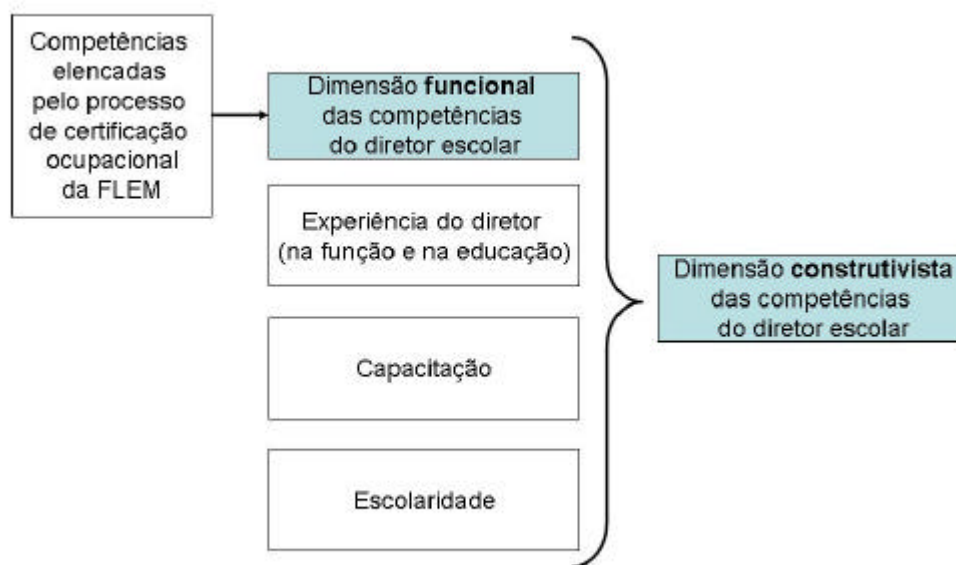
Competências elencadas pelo processo de certificação ocupacional da FLEM

Dimensão **funcional** das competências do diretor escolar

Experiência do diretor (na função e na educação)

Capacitação

Escolaridade

Dimensão **construtivista** das competências do diretor escolar